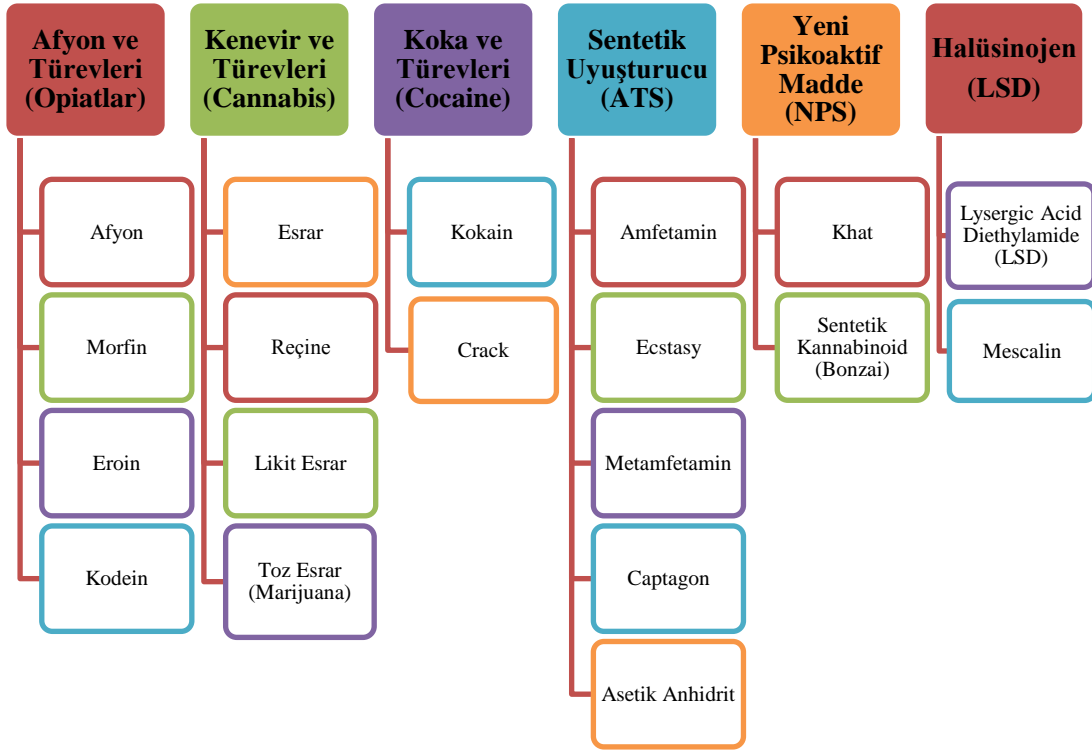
Afyon ve Türevleri (Opiatlar)

Afyon

Morfin

Eroin

Kodein

Kenevir ve Türevleri (Cannabis)

Esrar

Reçine

Likit Esrar

Toz Esrar (Marijuana)

Koka ve Türevleri (Cocaine)

Kokain

Crack

Sentetik Uyuşturucu (ATS)

Amfetamin

Ecstasy

Metamfetamin

Captagon

Asetik Anhidrit

Yeni Psikoaktif Madde (NPS)

Khat

Sentetik Kannabinoid (Bonzai)

Halüsinojen (LSD)

Lysergic Acid Diethylamide (LSD)

Mescalin